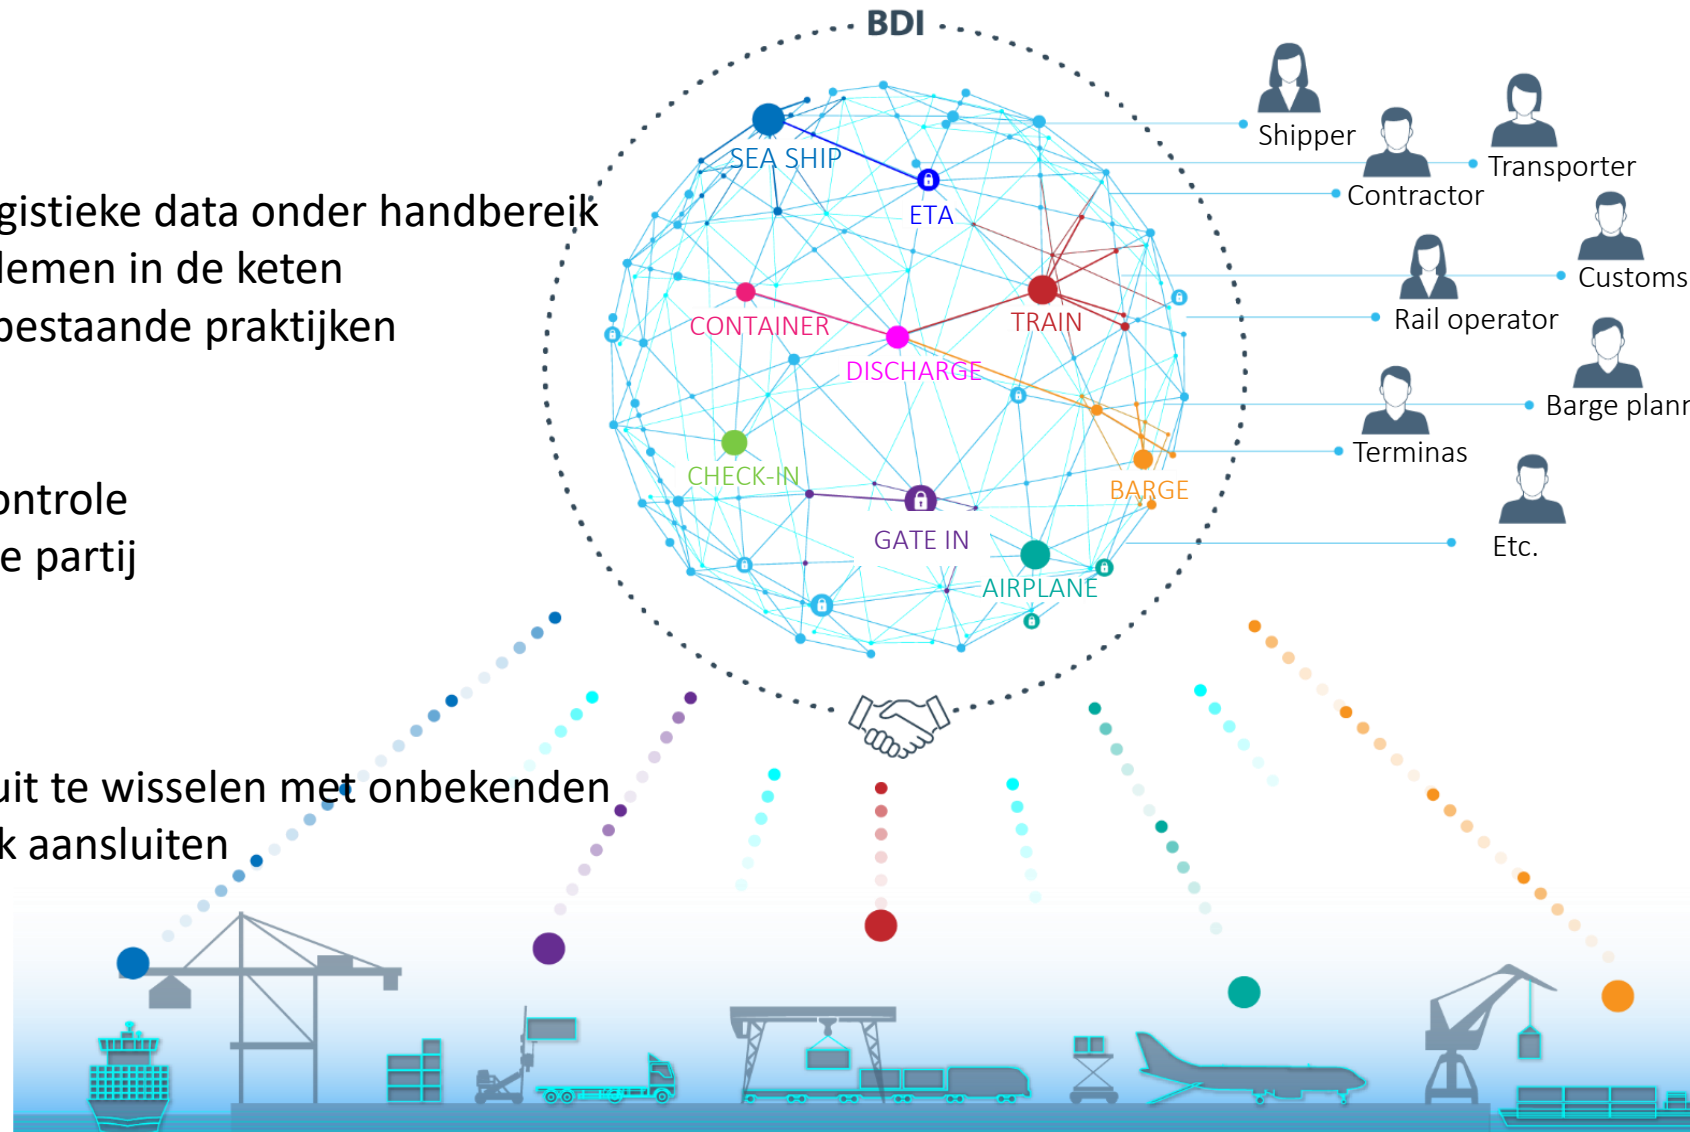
gistieke data onder handbereik
lemen in de keten
bestaande praktijken

ontrole
e partij

uit te wisselen met onbekenden
k aansluiten

BDI

SEA SHIP
ETA
CONTAINER
TRAIN
DISCHARGE
CHECK-IN
BARGE
GATE IN
AIRPLANE

Shipper
Transporter
Contractor
Customs
Rail operator
Barge plann
Terminas
Etc.